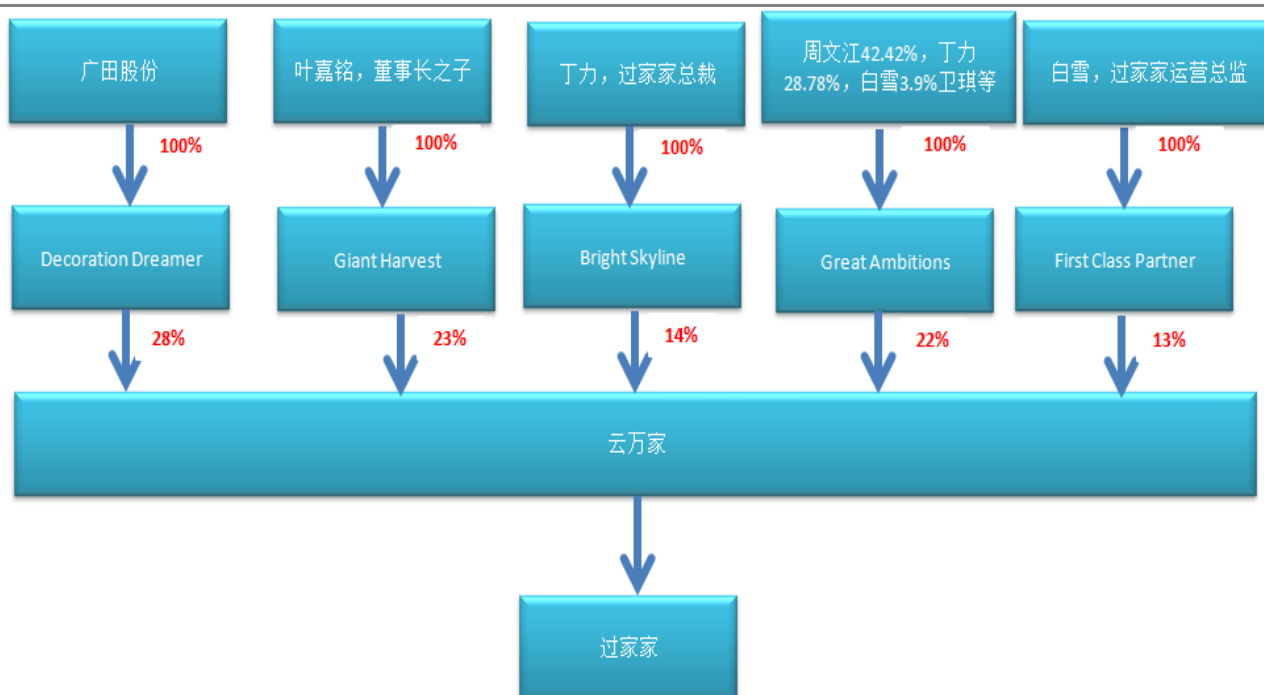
广田股份

100%

Decoration Dreamer

28%

叶嘉铭，董事长之子

100%

Giant Harvest

23%

丁力，过家家总裁

100%

Bright Skyline

14%

周文江42.42%，丁力28.78%，白雪3.9%卫琪等

100%

Great Ambitions

22%

白雪，过家家运营总监

100%

First Class Partner

13%

云万家

过家家